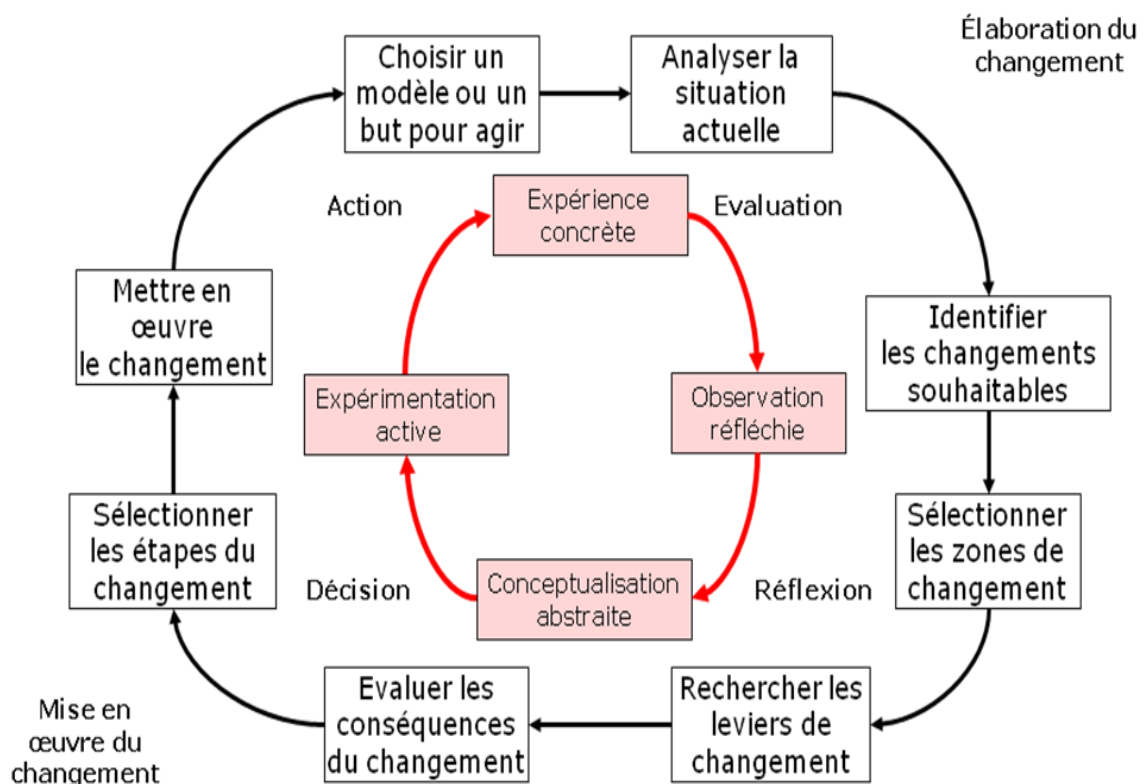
Élaboration du changement

Choisir un modèle ou un but pour agir

Analyser la situation actuelle

Action

Expérience concrète

Evaluation

Mettre en œuvre le changement

Identifier les changements souhaitables

Expérimentation active

Observation réfléchie

Sélectionner les étapes du changement

Sélectionner les zones de changement

Décision

Conceptualisation abstraite

Réflexion

Evaluer les conséquences du changement

Rechercher les leviers de changement

Mise en œuvre du changement